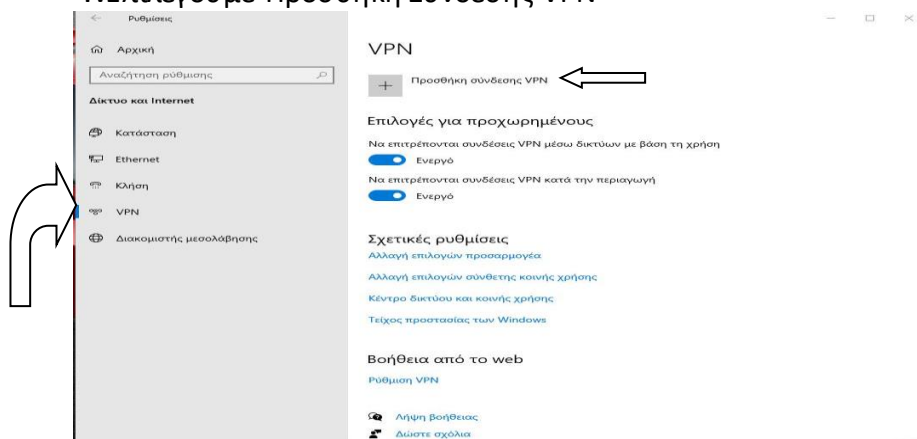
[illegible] Προσθήκη σύνδεσης VPN

Ρυθμίσεις

Αρχική

Αναζήτηση ρύθμισης

Δίκτυο και Internet

Κατάσταση

Ethernet

Κλήση

VPN

Διακομιστής μεσολάβησης

VPN

Προσθήκη σύνδεσης VPN

Επιλογές για προχωρημένους

Να επιτρέπονται συνδέσεις VPN μέσω δικτύων με βάση τη χρήση

Ενεργό

Να επιτρέπονται συνδέσεις VPN κατά την περιαγωγή

Ενεργό

Σχετικές ρυθμίσεις

Αλλαγή επιλογών προσαρμογέα

Αλλαγή επιλογών σύνθετης κοινής χρήσης

Κέντρο δικτύου και κοινής χρήσης

Τείχος προστασίας των Windows

Βοήθεια από το web

Ρύθμιση VPN

Λήψη βοήθειας

Δώστε σχόλια